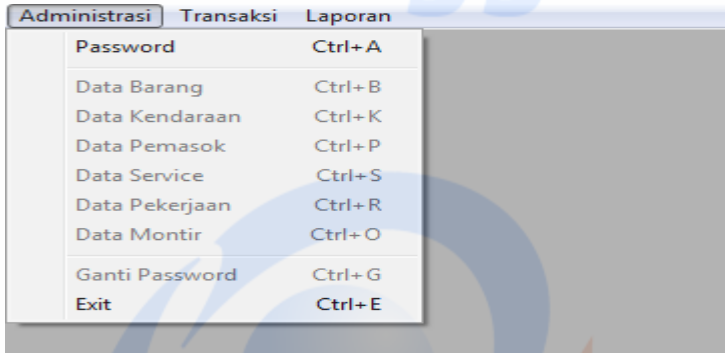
Administrasi Transaksi Laporan

Password Ctrl+A

Data Barang Ctrl+B
Data Kendaraan Ctrl+K
Data Pemasok Ctrl+P
Data Service Ctrl+S
Data Pekerjaan Ctrl+R
Data Montir Ctrl+O

Ganti Password Ctrl+G
Exit Ctrl+E